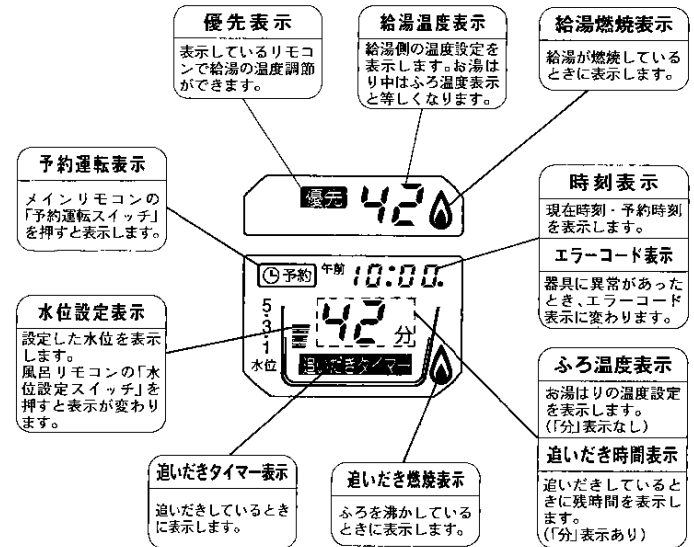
優先表示

表示しているリモコンで給湯の温度調節ができます。

給湯温度表示

給湯側の温度設定を表示します。お湯はり中はふろ温度表示と等しくなります。

給湯燃焼表示

給湯が燃焼しているときに表示します。

予約運転表示

メインリモコンの「予約運転スイッチ」を押すと表示します。

優先 42

時刻表示

現在時刻・予約時刻を表示します。

予約 午前 10:00.

エラーコード表示

器具に異常があったとき、エラーコード表示に変わります。

水位設定表示

設定した水位を表示します。
風呂リモコンの「水位設定スイッチ」を押すと表示が変わります。

5
3
1
水位

42 分

追いだきタイマー

ふろ温度表示

お湯はりの温度設定を表示します。
(「分」表示なし)

追いだき時間表示

追いだきしているときに残時間を表示します。
(「分」表示あり)

追いだきタイマー表示

追いだきしているときに表示します。

追いだき燃焼表示

ふろを沸かしているときに表示します。